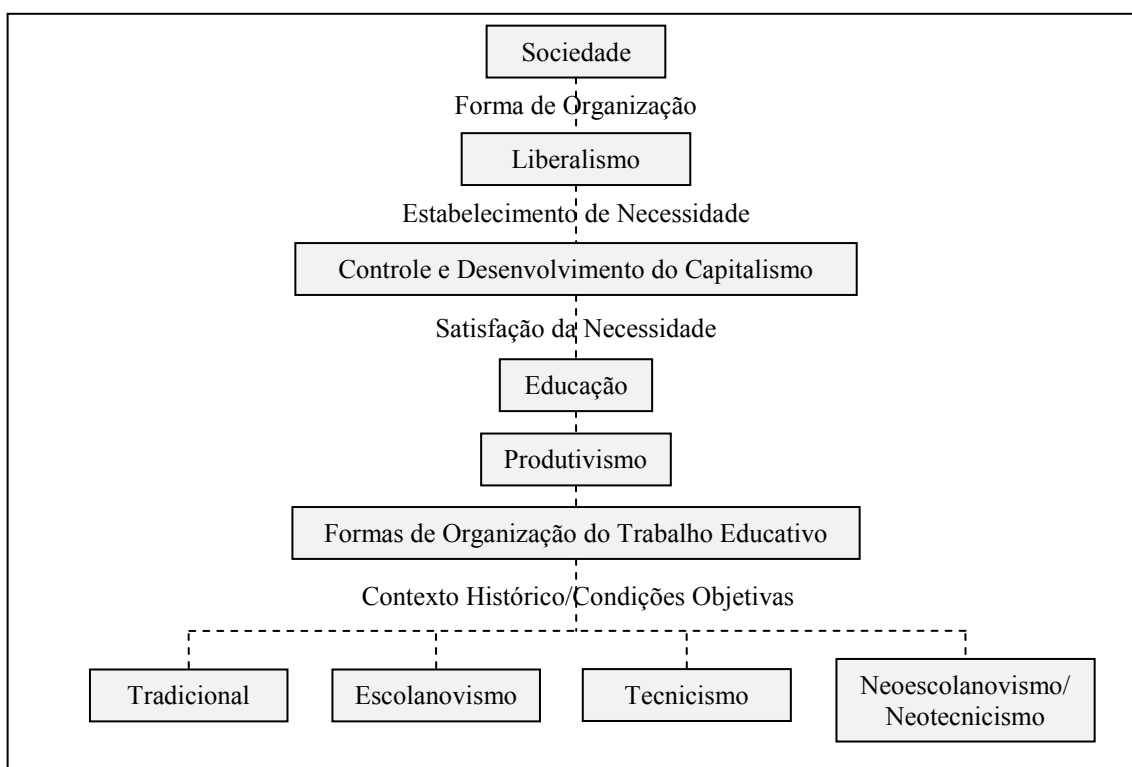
Sociedade

Forma de Organização

Liberalismo

Estabelecimento de Necessidade

Controle e Desenvolvimento do Capitalismo

Satisfação da Necessidade

Educação

Produtivismo

Formas de Organização do Trabalho Educativo

Contexto Histórico/Condições Objetivas

Tradicional

Escolanovismo

Tecnicismo

Neoescolanovismo/ Neotecnicismo